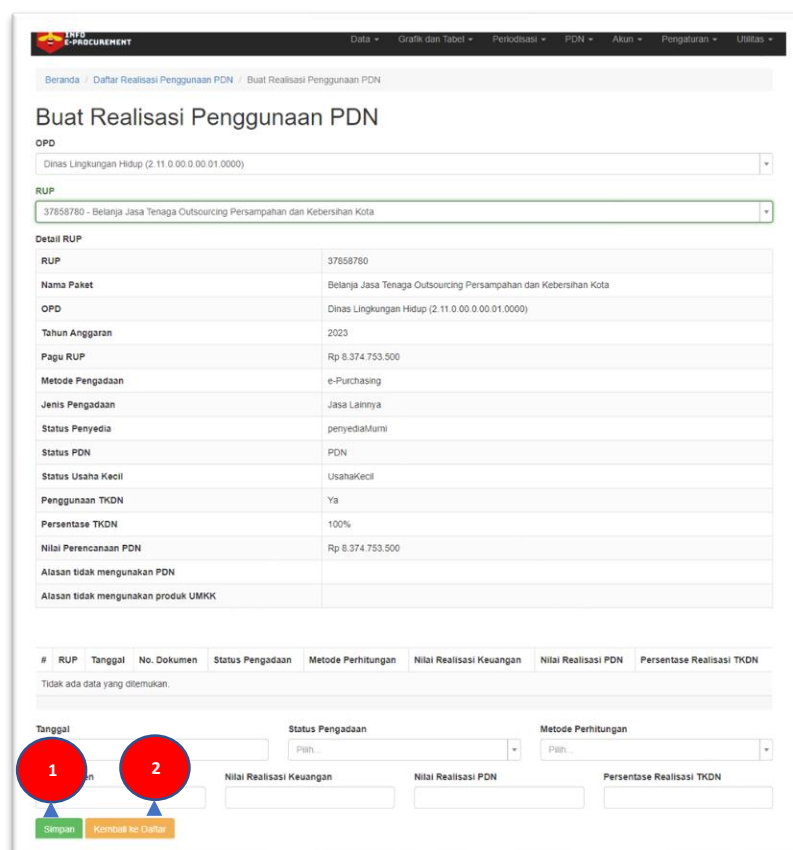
INFO E-PROCUREMENT

Data ▾ Grafik dan Tabel ▾ Periodisasi ▾ PDN ▾ Akun ▾ Pengaturan ▾ Utilitas ▾

Beranda / Daftar Realisasi Penggunaan PDN / Buat Realisasi Penggunaan PDN

Buat Realisasi Penggunaan PDN

OPD

Dinas Lingkungan Hidup (2.11.0.00.0.00.01.0000)

RUP

37858780 - Belanja Jasa Tenaga Outsourcing Persampahan dan Kebersihan Kota

Detail RUP

| RUP | 37858780 |
|---|---|
| Nama Paket | Belanja Jasa Tenaga Outsourcing Persampahan dan Kebersihan Kota |
| OPD | Dinas Lingkungan Hidup (2.11.0.00.0.00.01.0000) |
| Tahun Anggaran | 2023 |
| Pagu RUP | Rp 8.374.753.500 |
| Metode Pengadaan | e-Purchasing |
| Jenis Pengadaan | Jasa Lainnya |
| Status Penyedia | penyediaMurni |
| Status PDN | PDN |
| Status Usaha Kecil | UsahaKecil |
| Penggunaan TKDN | Ya |
| Persentase TKDN | 100% |
| Nilai Perencanaan PDN | Rp 8.374.753.500 |
| Alasan tidak mengunakan PDN | |
| Alasan tidak mengunakan produk UMKK | |

| # | RUP | Tanggal | No. Dokumen | Status Pengadaan | Metode Perhitungan | Nilai Realisasi Keuangan | Nilai Realisasi PDN | Persentase Realisasi TKDN |
|---|---|---|---|---|---|---|---|---|
| Tidak ada data yang ditemukan. | | | | | | | | |

Tanggal

Status Pengadaan

Pilih...

Metode Perhitungan

Pilih...

1

2

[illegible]en

Nilai Realisasi Keuangan

Nilai Realisasi PDN

Persentase Realisasi TKDN

Simpan

Kembali ke Daftar